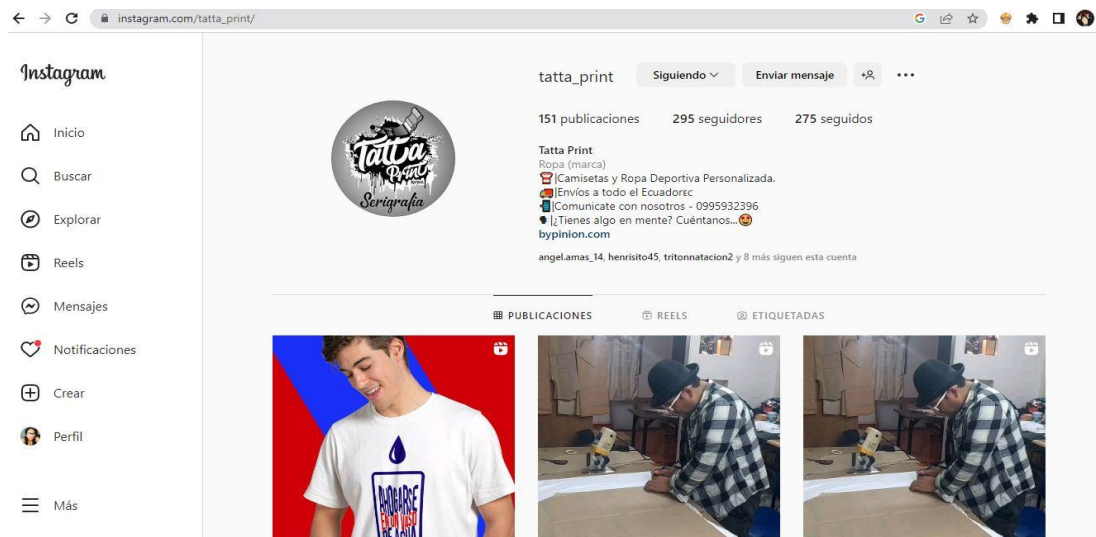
instagram.com/tatta_print/

Instagram

Inicio

Buscar

Explorar

Reels

Mensajes

Notificaciones

Crear

Perfil

Más

tatta_print Siguiendo Enviar mensaje

151 publicaciones 295 seguidores 275 seguidos

Tatta Print
Ropa (marca)
|Camisetas y Ropa Deportiva Personalizada.
|Envíos a todo el Ecuadorec
|Comunicate con nosotros - 0995932396
|¿Tienes algo en mente? Cuéntanos...
bypinion.com

angel.amas_14, henrisito45, tritonnatacion2 y 8 más siguen esta cuenta

Tatta Print Serigrafía

PUBLICACIONES REELS ETIQUETADAS

AHOGARSE EN UN VASO DE AGUA